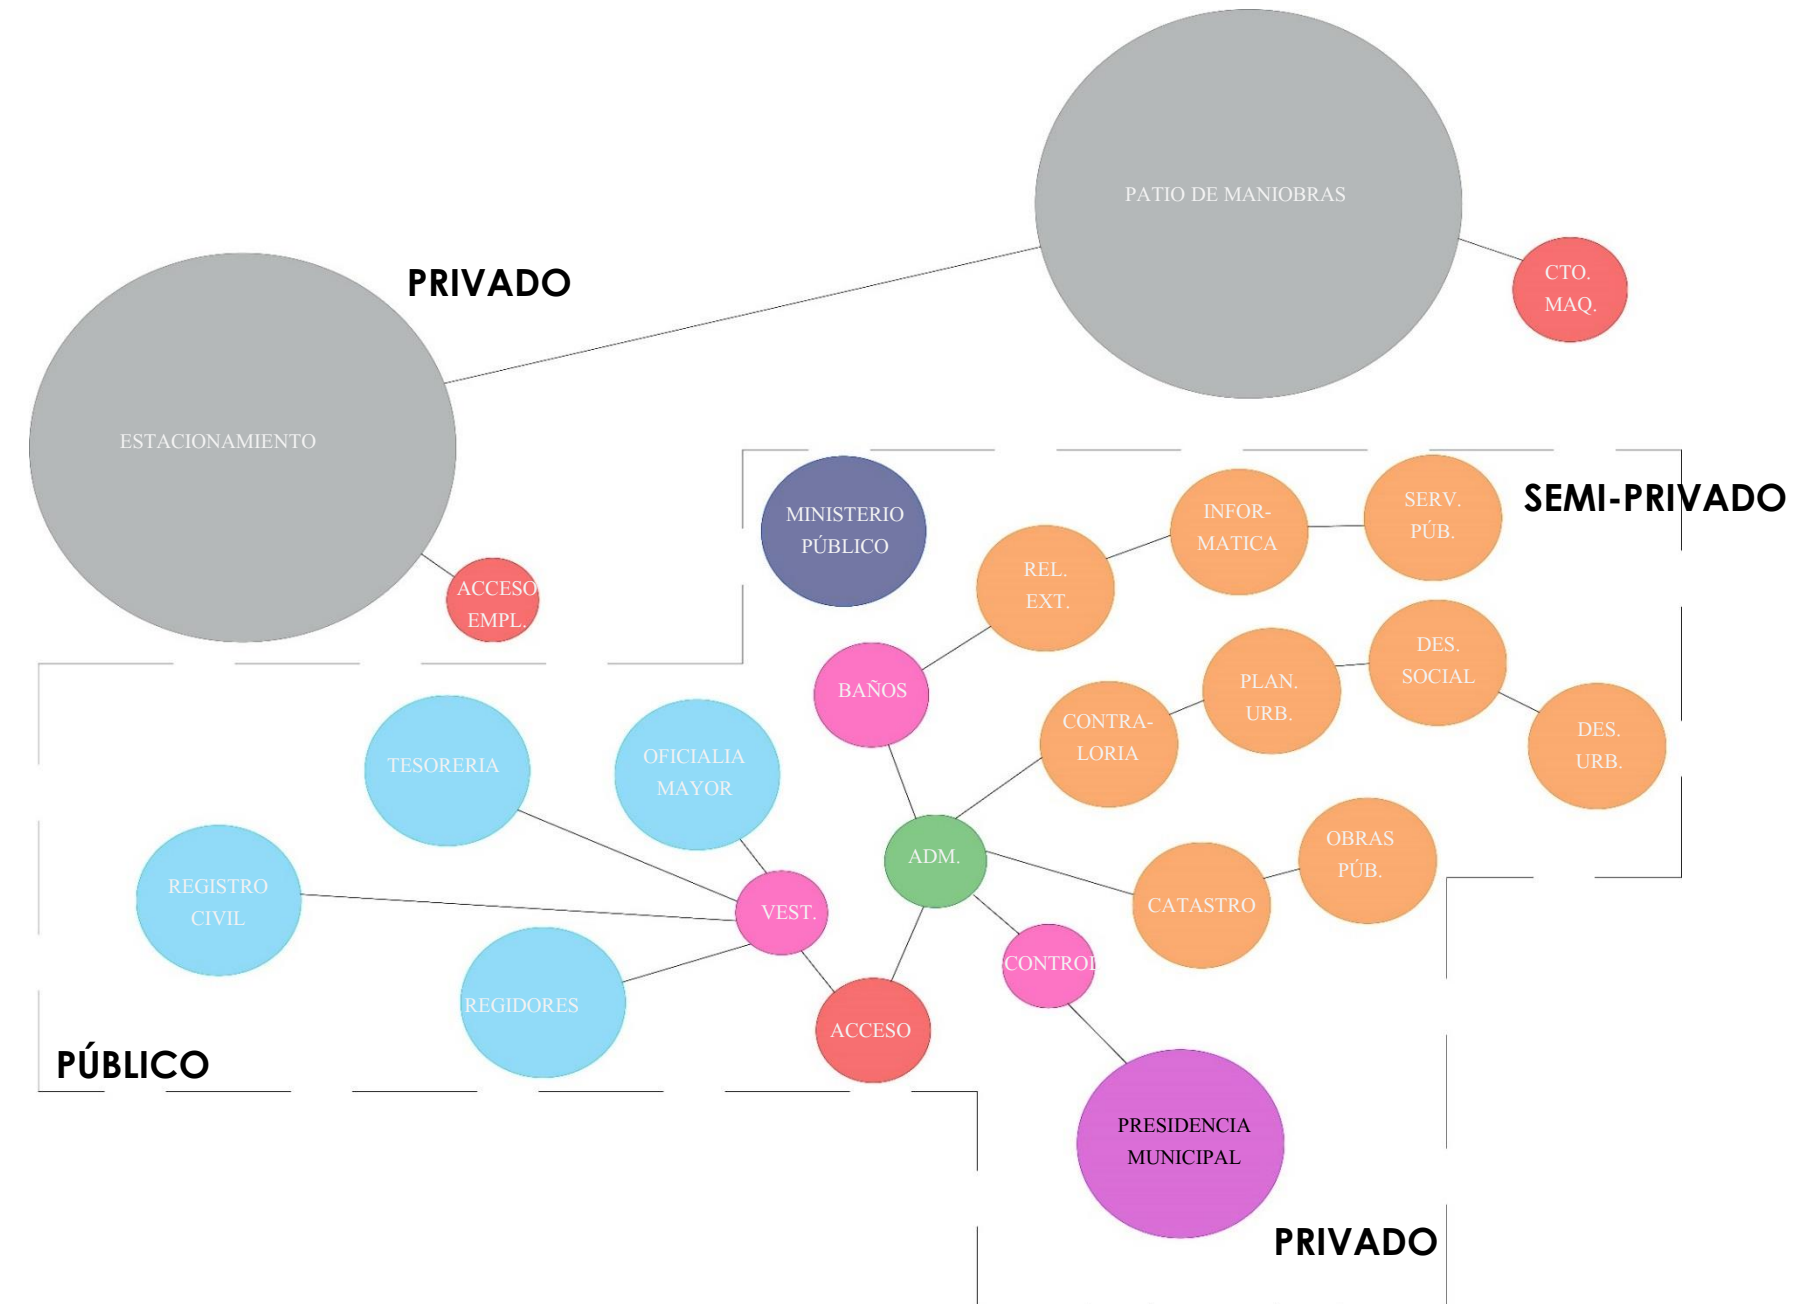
PATIO DE MANIOBRAS

CTO. MAQ.

PRIVADO

ESTACIONAMIENTO

ACCESO EMPL.

MINISTERIO PÚBLICO

INFOR-MATICA

SERV. PÚB.

SEMI-PRIVADO

REL. EXT.

BAÑOS

PLAN. URB.

DES. SOCIAL

CONTRA-LORIA

DES. URB.

TESORERIA

OFICIALIA MAYOR

ADM.

OBRAS PÚB.

REGISTRO CIVIL

VEST.

CATASTRO

CONTROL

REGIDORES

ACCESO

PÚBLICO

PRESIDENCIA MUNICIPAL

PRIVADO